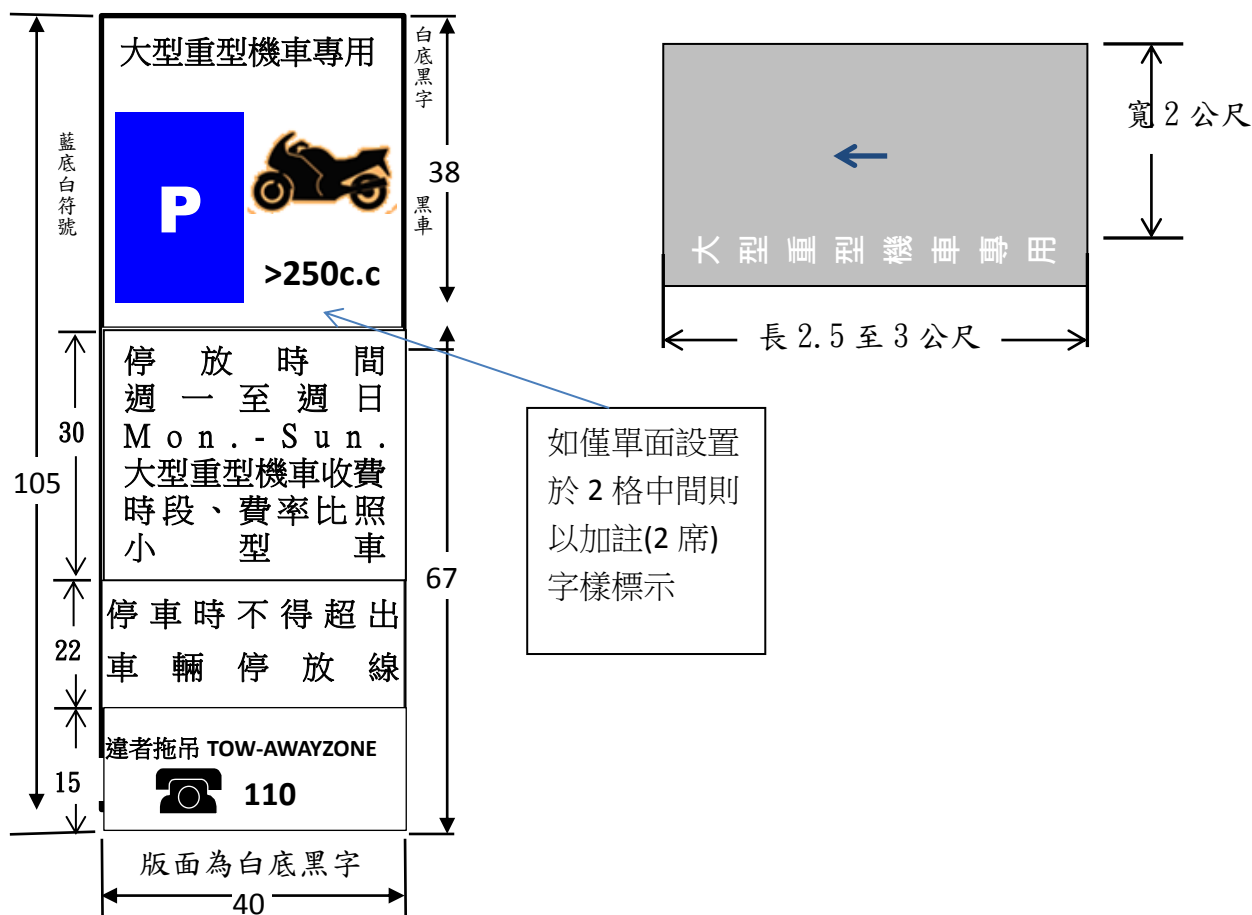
藍底白符號

105

大型重型機車專用

白底黑字

P

38

黑車

>250c.c

30

停放時間
週一至週日
Mon.-Sun.
大型重型機車收費時段、費率比照小型車

67

22

停車時不得超出車輛停放線

15

違者拖吊 TOW-AWAYZONE

110

版面為白底黑字

40

如僅單面設置於 2 格中間則以加註(2 席)字樣標示

寬 2 公尺

大 型 重 型 機 車 專 用

長 2.5 至 3 公尺